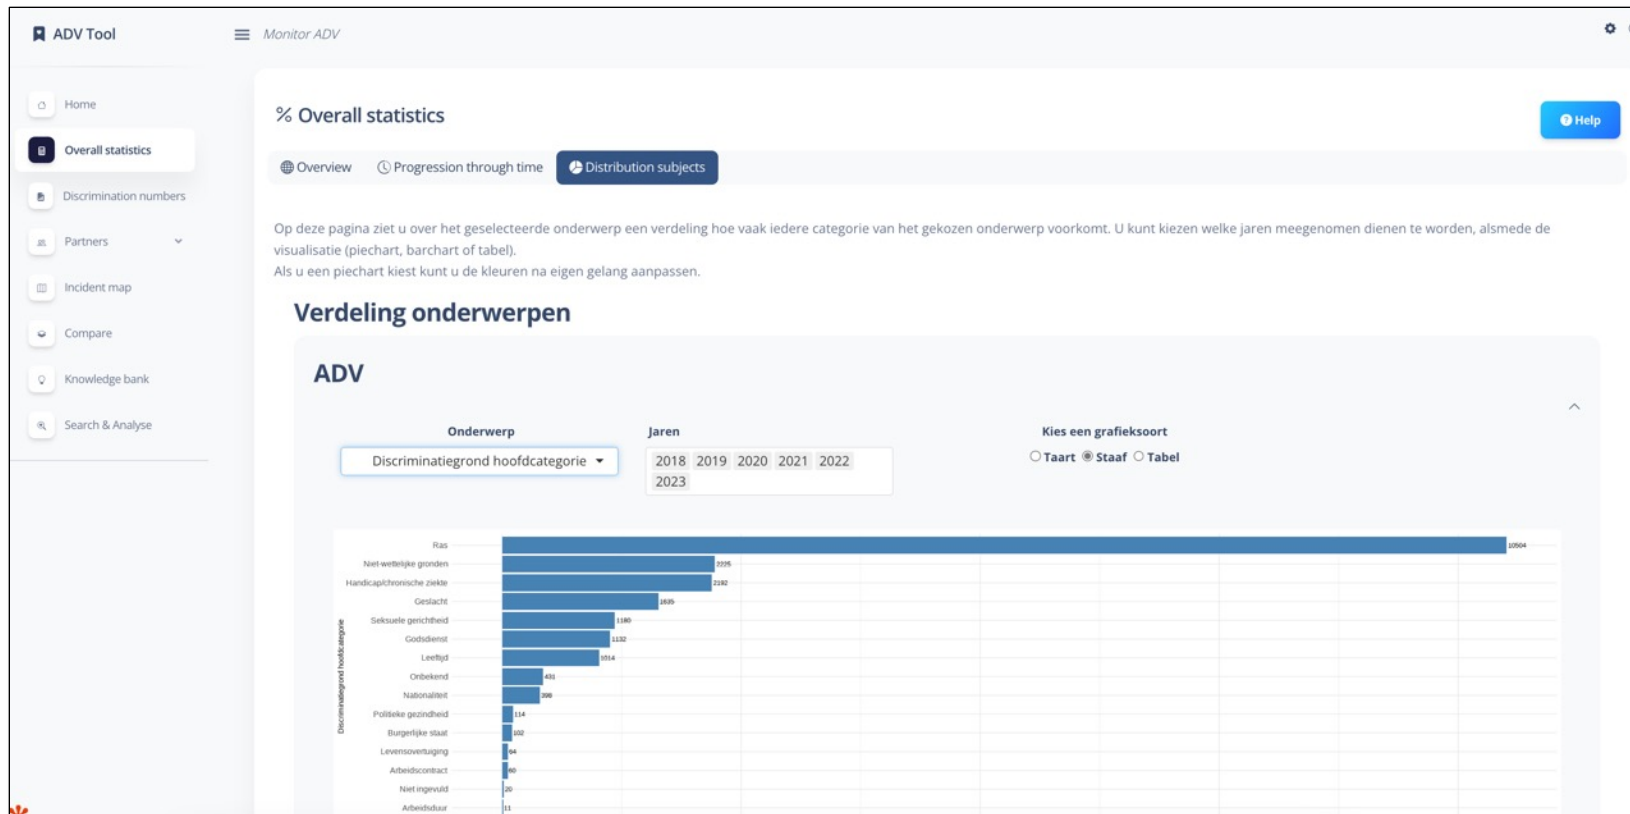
ADV Tool

Monitor ADV

Home

Overall statistics

Discrimination numbers

Partners

Incident map

Compare

Knowledge bank

Search & Analyse

% Overall statistics

Help

Overview Progression through time Distribution subjects

Op deze pagina ziet u over het geselecteerde onderwerp een verdeling hoe vaak iedere categorie van het gekozen onderwerp voorkomt. U kunt kiezen welke jaren meegenomen dienen te worden, alsmede de visualisatie (piechart, barchart of tabel).
Als u een piechart kiest kunt u de kleuren na eigen gelang aanpassen.

Verdeling onderwerpen

ADV

Onderwerp

Discriminatiegrond hoofdcategorie

Jaren

2018 2019 2020 2021 2022 2023

Kies een grafieksoort

Taart Staaf Tabel

Discriminatiegrond hoofdcategorie

Ras 10504
Niet-wettelijke gronden 2225
Handicap/chronische ziekte 2192
Geslacht 1635
Seksuele gerichtheid 1180
Godsdienst 1132
Leeftijd 1014
Onbekend 431
Nationaliteit 399
Politieke gezindheid 114
Burgerlijke staat 102
Levensovertuiging 64
Arbeidscontract 60
Niet ingevuld 20
Arbeidsduur 11